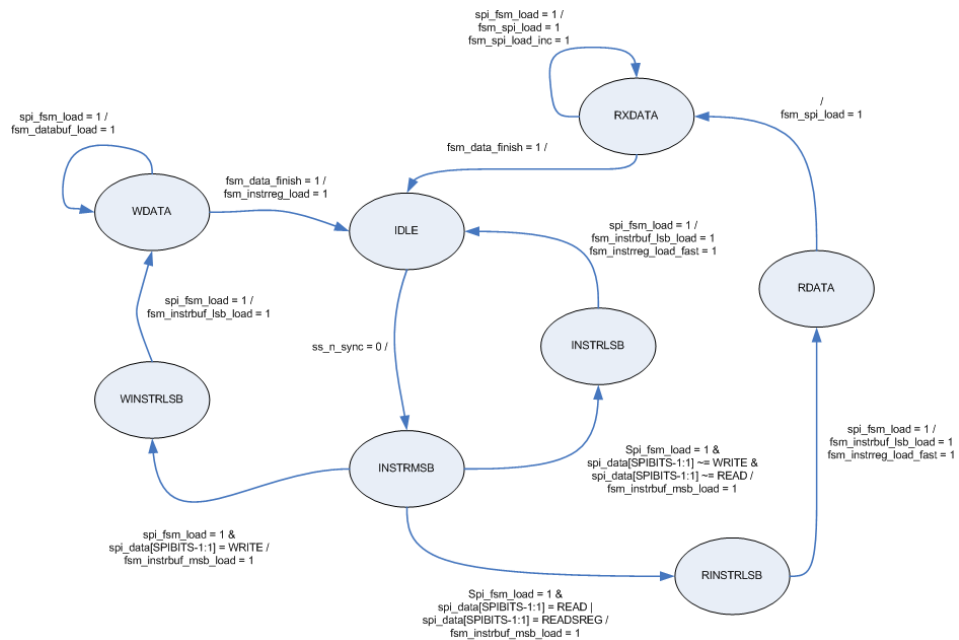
spi_fsm_load = 1 /
fsm_spi_load = 1
fsm_spi_load_inc = 1

spi_fsm_load = 1 /
fsm_databuf_load = 1

RXDATA

/
fsm_spi_load = 1

fsm_data_finish = 1 /

fsm_data_finish = 1 /
fsm_instrreg_load = 1

WDATA

IDLE

spi_fsm_load = 1 /
fsm_instrbuf_lsb_load = 1
fsm_instrreg_load_fast = 1

RDATA

spi_fsm_load = 1 /
fsm_instrbuf_lsb_load = 1

ss_n_sync = 0 /

INSTRLSB

WINSTRLSB

spi_fsm_load = 1 /
fsm_instrbuf_lsb_load = 1
fsm_instrreg_load_fast = 1

INSTRMSB

Spi_fsm_load = 1 &
spi_data[SPIBITS-1:1] ~= WRITE &
spi_data[SPIBITS-1:1] ~= READ /
fsm_instrbuf_msb_load = 1

spi_fsm_load = 1 &
spi_data[SPIBITS-1:1] = WRITE /
fsm_instrbuf_msb_load = 1

RINSTRLSB

Spi_fsm_load = 1 &
spi_data[SPIBITS-1:1] = READ |
spi_data[SPIBITS-1:1] = READSREG /
fsm_instrbuf_msb_load = 1